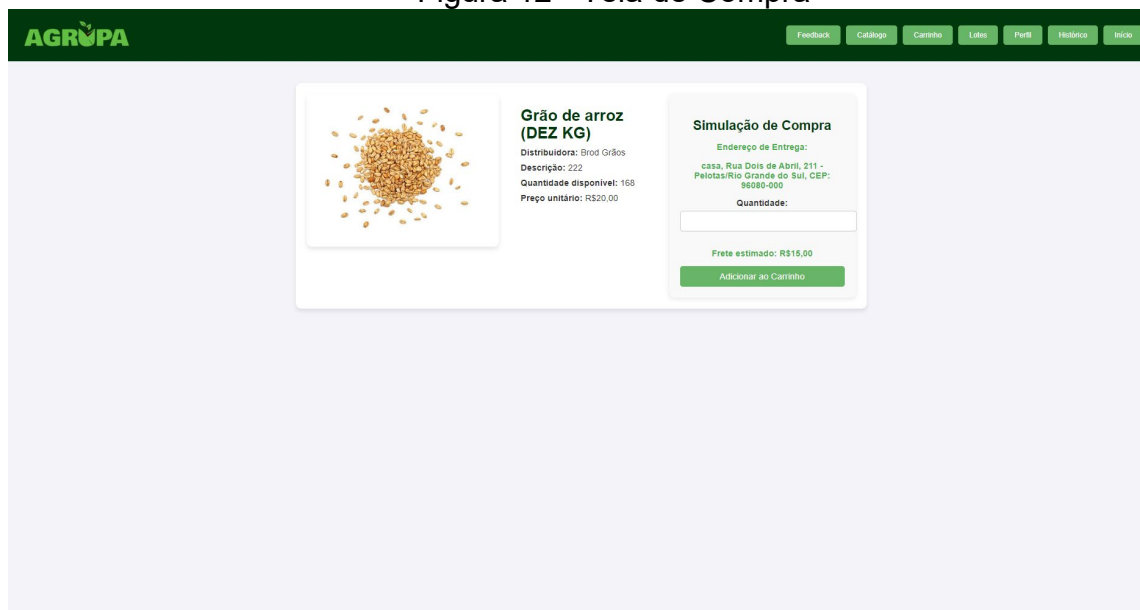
Figura 12 - Tela de Compra

AGRUPA

Feedback Catálogo Carrinho Lotes Perfil Histórico Início

Grão de arroz (DEZ KG)

Distribuidora: Brod Grãos

Descrição: 222

Quantidade disponível: 168

Preço unitário: R$20,00

Simulação de Compra

Endereço de Entrega:

casa, Rua Dois de Abril, 211 - Pelotas/Rio Grande do Sul, CEP: 96080-000

Quantidade:

Frete estimado: R$15,00

Adicionar ao Carrinho